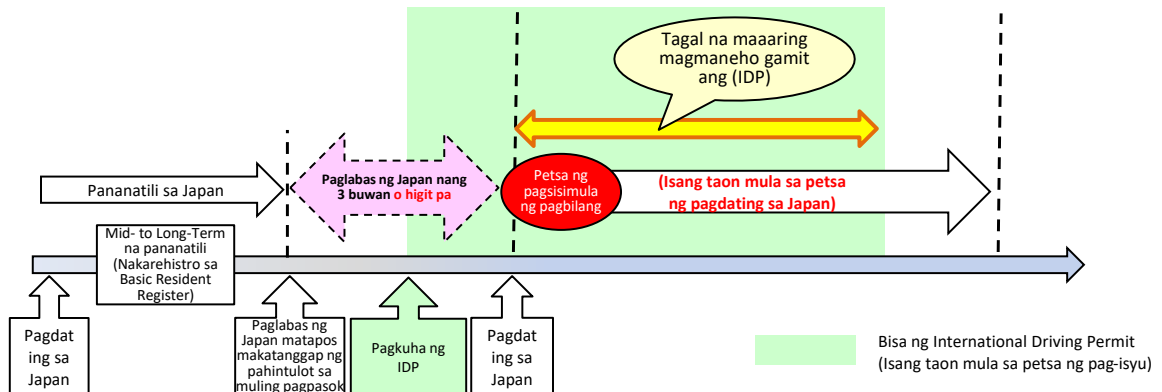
Tagal na maaaring magmaneho gamit ang (IDP)

Pananatili sa Japan

Paglabas ng Japan nang 3 buwan o higit pa

Petsa ng pagsisimula ng pagbilang

(Isang taon mula sa petsa ng pagdating sa Japan)

Mid- to Long-Term na pananatili (Nakarehistro sa Basic Resident Register)

Pagdating sa Japan

Paglabas ng Japan matapos makatanggap ng pahintulot sa muling pagpasok

Pagkuha ng IDP

Pagdating sa Japan

Bisa ng International Driving Permit (Isang taon mula sa petsa ng pag-isyu)